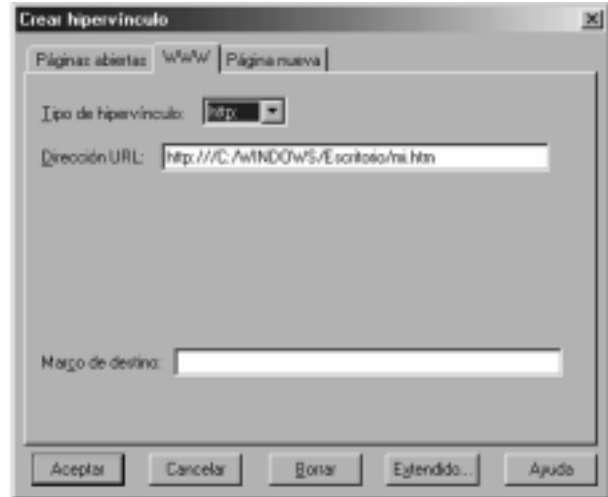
Crear hipervínculo

Páginas abiertas | WWW | Página nueva

Tipo de hipervínculo: http:

Dirección URL: http:///C:/WINDOWS/Escritorio/mi.htm

Marco de destino:

Aceptar | Cancelar | Borrar | Extendido... | Ayuda